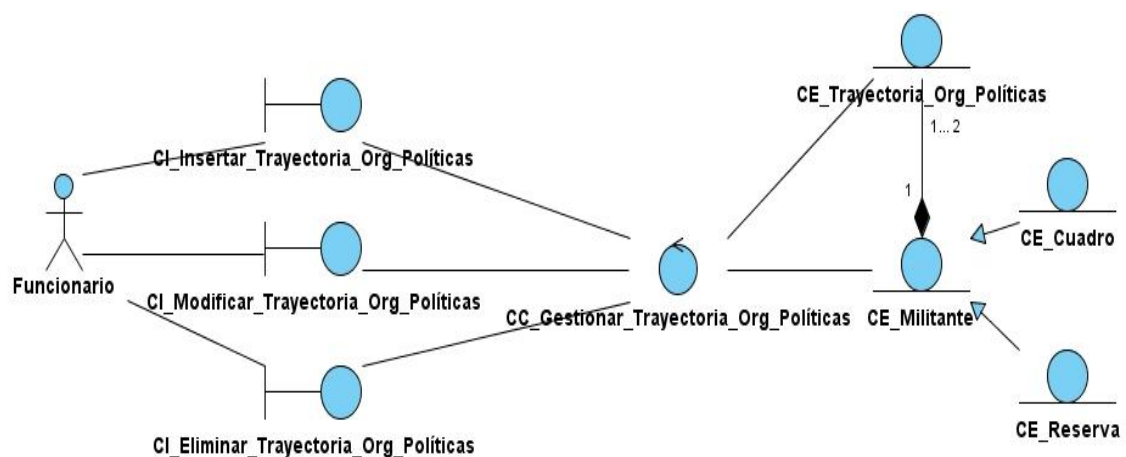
CE_Trayectoria_Org_Políticas

1... 2

1

CI_Insertar_Trayectoria_Org_Políticas

Funcionario

CI_Modificar_Trayectoria_Org_Políticas

CC_Gestionar_Trayectoria_Org_Políticas

CE_Militante

CE_Cuadro

CE_Reserva

CI_Eliminar_Trayectoria_Org_Políticas